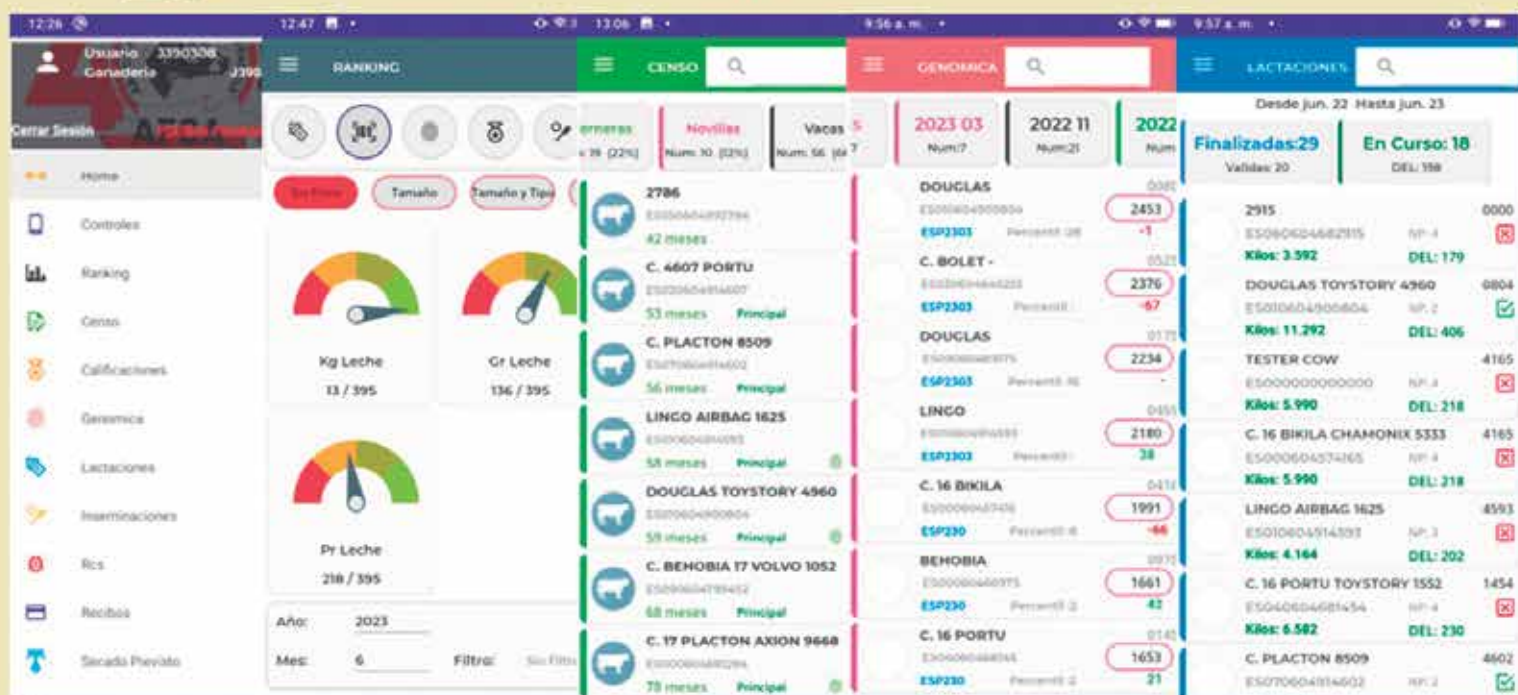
12:26

Usuario 3390308
Ganadería J390

Cerrar Sesión

Home

Controles

Ranking

Censo

Calificaciones

Genomica

Lactaciones

Inseminaciones

Rcs

Recibos

Secado Previsto

12:47

RANKING

Sin Filtro

Tamaño

Tamaño y Tipo

Kg Leche
13 / 395

Gr Leche
136 / 395

Pr Leche
218 / 395

Año: 2023

Mes: 6

Filtro: Sin Filtro

13:06

CENSO

erneras
19 (22%)

Novillas
Num: 10 (12%)

Vacas
Num: 56

2786
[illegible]
42 meses

C. 4607 PORTU
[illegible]
53 meses Principal

C. PLACTON 8509
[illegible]
56 meses Principal

LINGO AIRBAG 1625
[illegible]
58 meses Principal

DOUGLAS TOYSTORY 4960
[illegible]
59 meses Principal

C. BEHOBIA 17 VOLVO 1052
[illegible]
68 meses Principal

C. 17 PLACTON AXION 9668
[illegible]
78 meses Principal

9:56 a. m.

GENOMICA

2023 03
Num:7

2022 11
Num:21

2022
Num

DOUGLAS
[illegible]
ESP2303 Percentil: 28
2453
-1

C. BOLET -
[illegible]
ESP2303 Percentil:
2376
-67

DOUGLAS
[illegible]
ESP2303 Percentil: 16
2234
-

LINGO
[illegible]
ESP2303 Percentil:
2180
38

C. 16 BIKILA
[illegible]
ESP230 Percentil: 8
1991
-66

BEHOBIA
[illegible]
ESP230 Percentil: 2
1661
42

C. 16 PORTU
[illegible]
ESP230 Percentil: 2
1653
21

9:57 a. m.

LACTACIONES

Desde jun. 22 Hasta jun. 23

Finalizadas:29
Validas: 20

En Curso: 18
DEL: 158

2915
ES0606024682915 NP: 4
Kilos: 3.592 DEL: 179
0000

DOUGLAS TOYSTORY 4960
ES0106004900804 NP: 2
Kilos: 11.292 DEL: 406
0804

TESTER COW
ES000000000000 NP: 4
Kilos: 5.990 DEL: 218
4165

C. 16 BIKILA CHAMONIX 5333
ES0006004574165 NP: 4
Kilos: 5.990 DEL: 218
4165

LINGO AIRBAG 1625
ES0106004914593 NP: 3
Kilos: 4.164 DEL: 202
4593

C. 16 PORTU TOYSTORY 1552
ES0406004681454 NP: 4
Kilos: 6.582 DEL: 230
1454

C. PLACTON 8509
ES0706004914602 NP: 2
4602